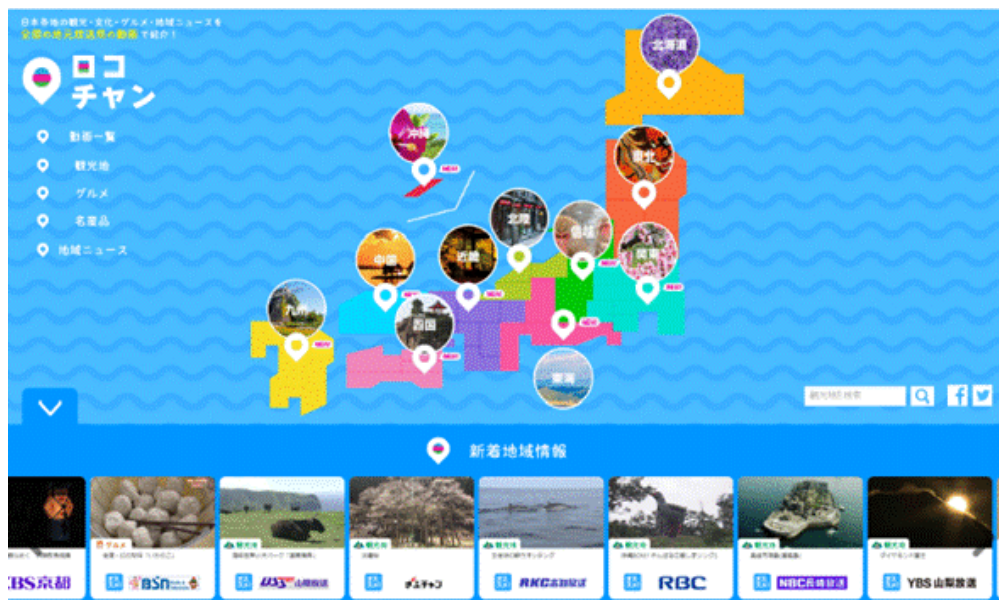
日本各地の観光・文化・グルメ・地域ニュースを
全国の地元放送局の動画で紹介！

ロコ
チャン

動画一覧
観光地
グルメ
名産品
地域ニュース

北海道
東北
沖縄
NEW
北陸
信越
関東
NEW
中国
近畿
NEW
九州
NEW
四国
NEW
東海
NEW

観光地を検索

新着地域情報

KBS京都
グルメ
BSN
観光地
UBS山陽放送
観光地
テレビ
観光地
RKC高知放送
観光地
RBC
観光地
NBC長崎放送
観光地
YBS山梨放送